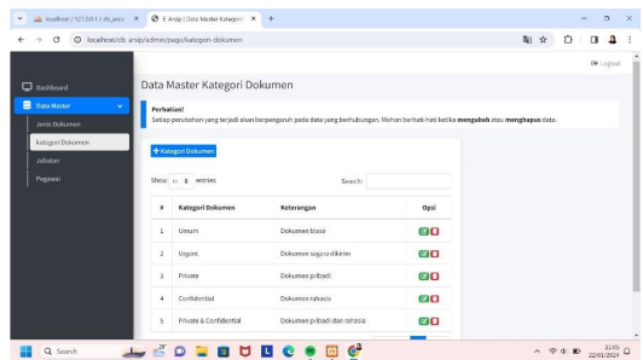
localhost / 127.0.0.1 / db_arsip
E-Arsip | Data Master Kategori
localhost/db_arsip/admin/page/kategori-dokumen

Logout

Dashboard
Data Master
Jenis Dokumen
Kategori Dokumen
Jabatan
Pegawai

Data Master Kategori Dokumen

Perhatian!
Setiap perubahan yang terjadi akan berpengaruh pada data yang berhubungan. Mohon berhati-hati ketika **mengubah** atau **menghapus** data.

+ Kategori Dokumen

Show 10 entries
Search:

| # | Kategori Dokumen | Keterangan | Opsi |
|---|---|---|---|
| 1 | Umum | Dokumen biasa | |
| 2 | Urgent | Dokumen segera dikirim | |
| 3 | Private | Dokumen pribadi | |
| 4 | Confidential | Dokumen rahasia | |
| 5 | Private & Confidential | Dokumen pribadi dan rahasia | |

Search
31°C
21:05
22/01/2024